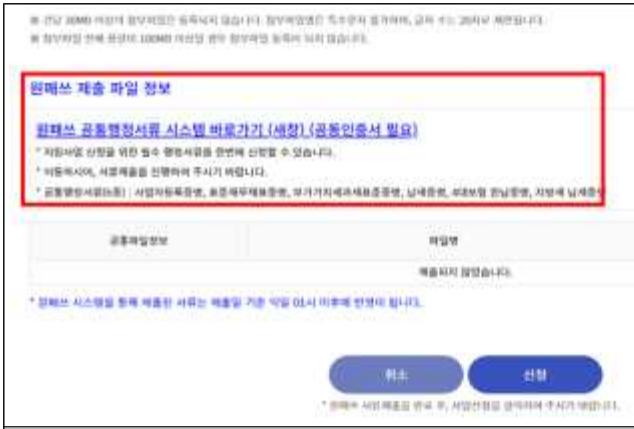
※ 건당 30MB 이상의 첨부파일은 등록되지 않습니다. 첨부파일명은 특수문자 불가하며, 글자 수는 20자로 제한됩니다.
※ 첨부파일 전체 용량이 100MB 이상일 경우 첨부파일 등록이 되지 않습니다.

원패스 제출 파일 정보

원패스 공동행정서류 시스템 바로가기 (새창) (공동인증서 필요)

* 지원사업 신청을 위한 필수 행정서류를 한번에 신청할 수 있습니다.
* 이동하시어, 서류제출을 진행하여 주시기 바랍니다.
* 공동행정서류(6종) : 사업자등록증명, 표준재무제표증명, 부가가치세과세표준증명, 납세증명, 4대보험 완납증명, 지방세 납세증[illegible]

| 공동파일정보 | 파일명 |
|---|---|
| | 제출되지 않았습니다. |

* 원패스 시스템을 통해 제출된 서류는 제출일 기준 익일 01시 이후에 반영이 됩니다.

취소 신청

* 원패스 서류제출을 완료 후, 사업신청을 클릭하여 주시기 바랍니다.